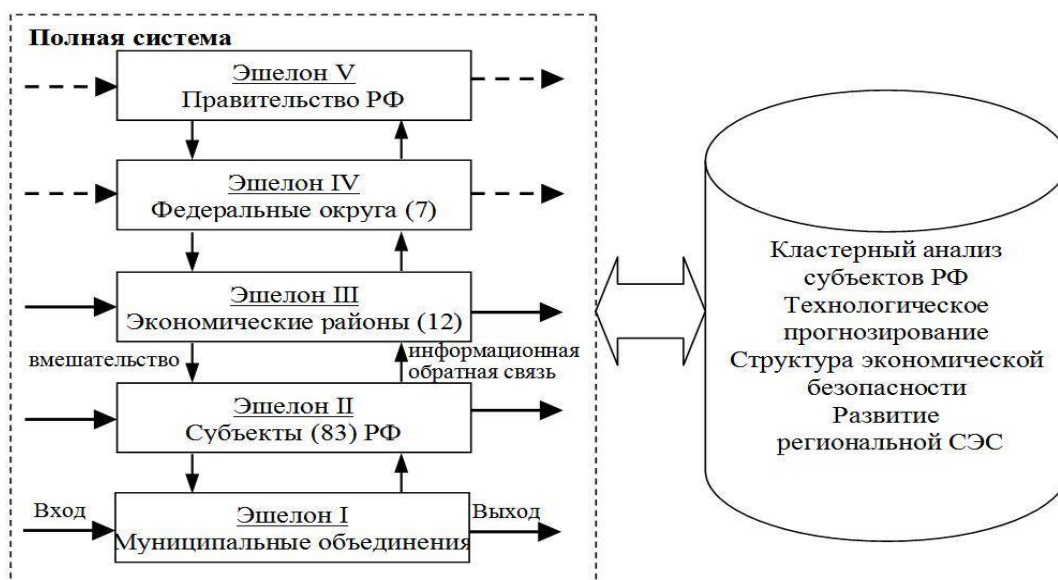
Полная система

Эшелон V
Правительство РФ

Эшелон IV
Федеральные округа (7)

Эшелон III
Экономические районы (12)

вмешательство

информационная обратная связь

Эшелон II
Субъекты (83) РФ

Вход

Эшелон I
Муниципальные объединения

Выход

Кластерный анализ субъектов РФ
Технологическое прогнозирование
Структура экономической безопасности
Развитие региональной СЭС